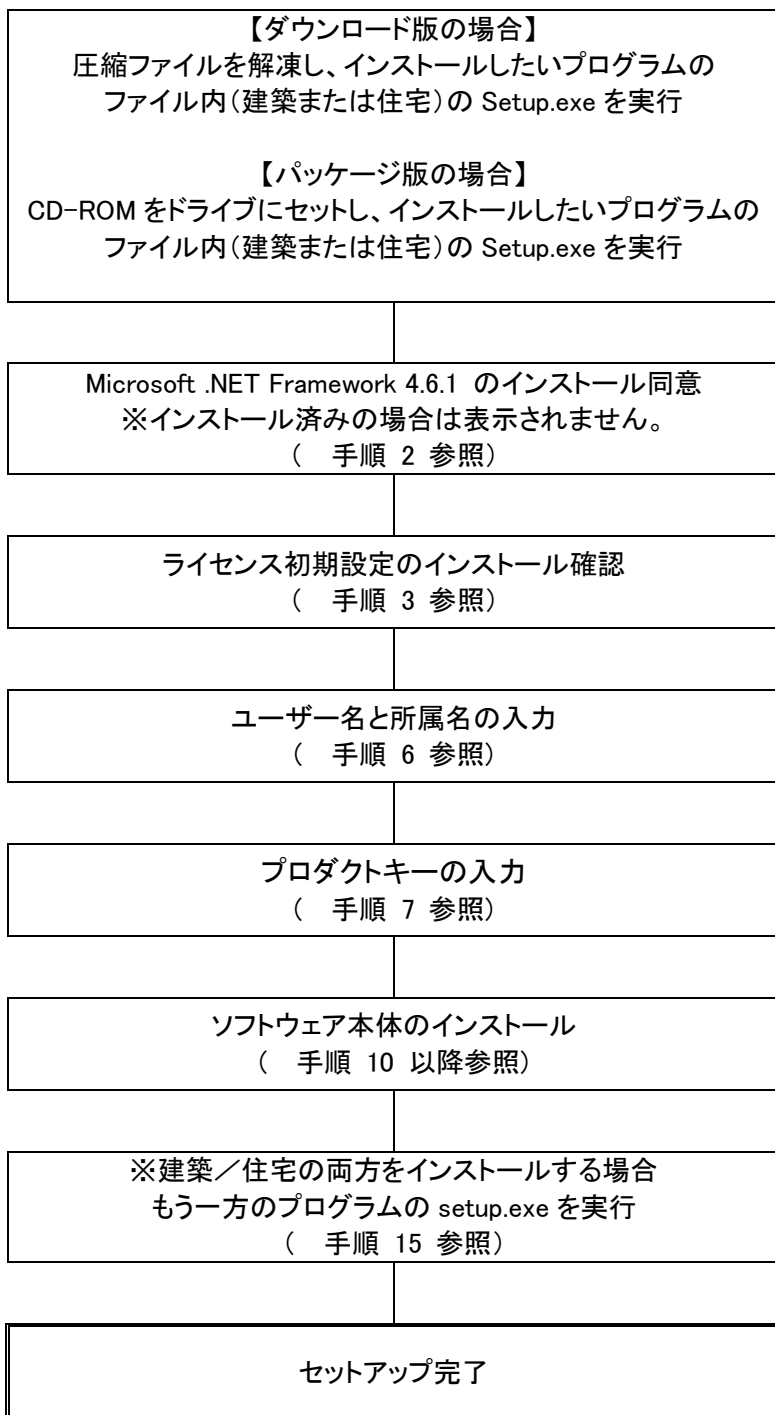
【ダウンロード版の場合】
圧縮ファイルを解凍し、インストールしたいプログラムのファイル内（建築または住宅）の Setup.exe を実行

【パッケージ版の場合】
CD-ROM をドライブにセットし、インストールしたいプログラムのファイル内（建築または住宅）の Setup.exe を実行

Microsoft .NET Framework 4.6.1 のインストール同意
※インストール済みの場合は表示されません。
（ 手順 2 参照）

ライセンス初期設定のインストール確認
（ 手順 3 参照）

ユーザー名と所属名の入力
（ 手順 6 参照）

プロダクトキーの入力
（ 手順 7 参照）

ソフトウェア本体のインストール
（ 手順 10 以降参照）

※建築／住宅の両方をインストールする場合
もう一方のプログラムの setup.exe を実行
（ 手順 15 参照）

セットアップ完了